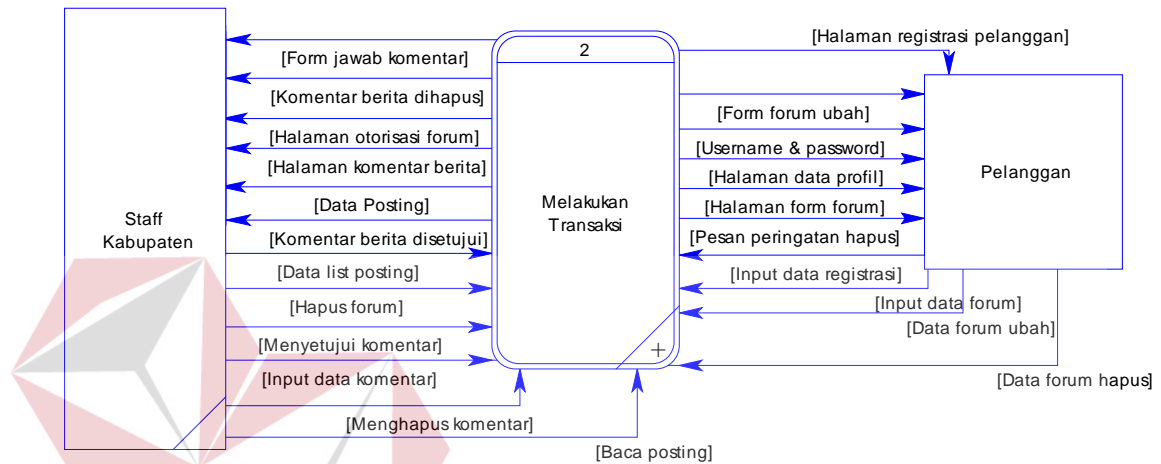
Staff Kabupaten

[Form jawab komentar]
[Komentar berita dihapus]
[Halaman otorisasi forum]
[Halaman komentar berita]
[Data Posting]
[Komentar berita disetujui]
[Data list posting]
[Hapus forum]
[Menyetujui komentar]
[Input data komentar]
[Menghapus komentar]
[Baca posting]

2

Melakukan Transaksi

[Halaman registrasi pelanggan]
[Form forum ubah]
[Username & password]
[Halaman data profil]
[Halaman form forum]
[Pesan peringatan hapus]
[Input data registrasi]
[Input data forum]
[Data forum ubah]
[Data forum hapus]

Pelanggan